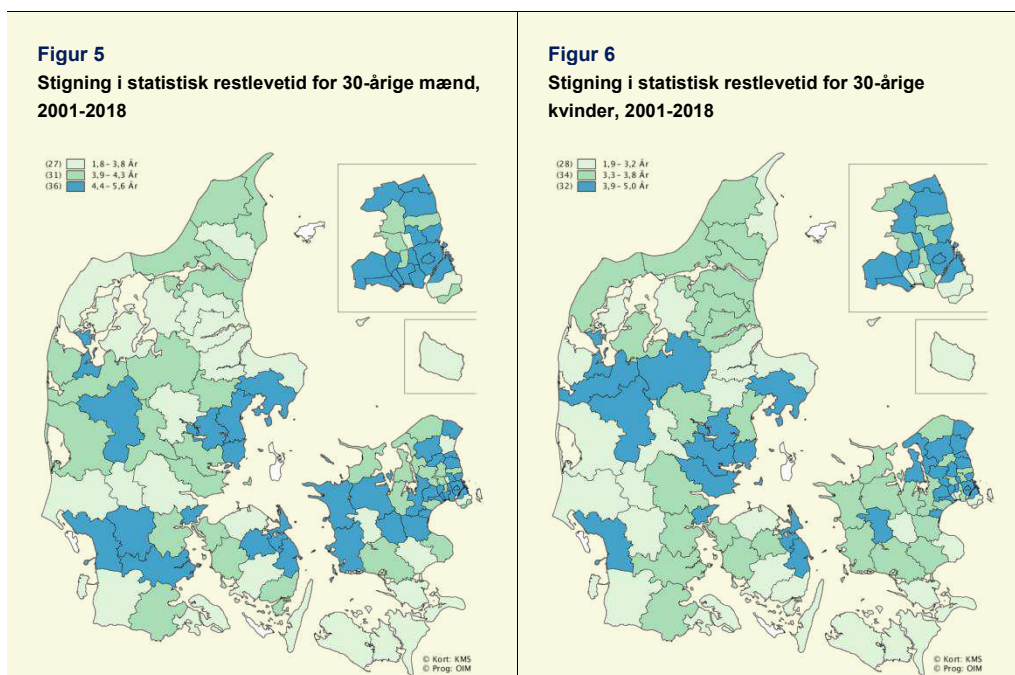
Figur 5

Stigning i statistisk restlevetid for 30-årige mænd, 2001-2018

(27) 1,8 – 3,8 År
(31) 3,9 – 4,3 År
(36) 4,4 – 5,6 År

© Kort: KMS
© Prog: OIM

Figur 6

Stigning i statistisk restlevetid for 30-årige kvinder, 2001-2018

(28) 1,9 – 3,2 År
(34) 3,3 – 3,8 År
(32) 3,9 – 5,0 År

© Kort: KMS
© Prog: OIM